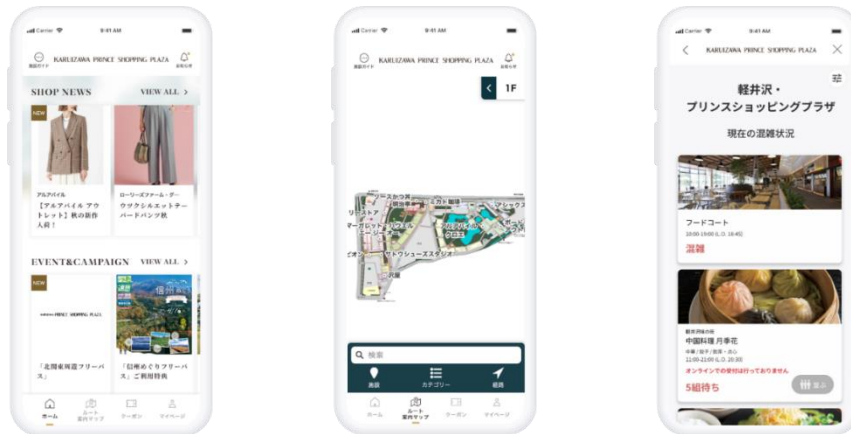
Carrier 9:41 AM

館内ガイド KARUIZAWA PRINCE SHOPPING PLAZA 新着通知

SHOP NEWS VIEW ALL >

NEW

アルアバイル
【アルアバイル アウトレット】秋の新作入荷！

ローリーズファーム・ダー
ウツクシルエットテーパードパンツ秋

EVENT&CAMPAIGN VIEW ALL >

NEW

KARUIZAWA PRINCE SHOPPING PLAZA

「北陸東周遊フリーパス」

信州めぐり

「信州めぐりフリーパス」ご利用特典

ホーム ルート案内マップ クーポン マイページ

Carrier 9:41 AM

館内ガイド KARUIZAWA PRINCE SHOPPING PLAZA 新着通知

< 1F

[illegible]

検索

施設 カテゴリー 経路

ホーム ルート案内マップ クーポン マイページ

Carrier 9:41 AM

< KARUIZAWA PRINCE SHOPPING PLAZA ×

軽井沢・
プリンスショッピングプラザ

現在の混雑状況

フードコート
10:00-19:00 (L.O. 18:45)
混雑

中国料理 月季花
中華／餃子／飲茶・点心
11:00-21:00 (L.O. 20:30)
オンラインでの受付は行っておりません
5組待ち
並ぶ